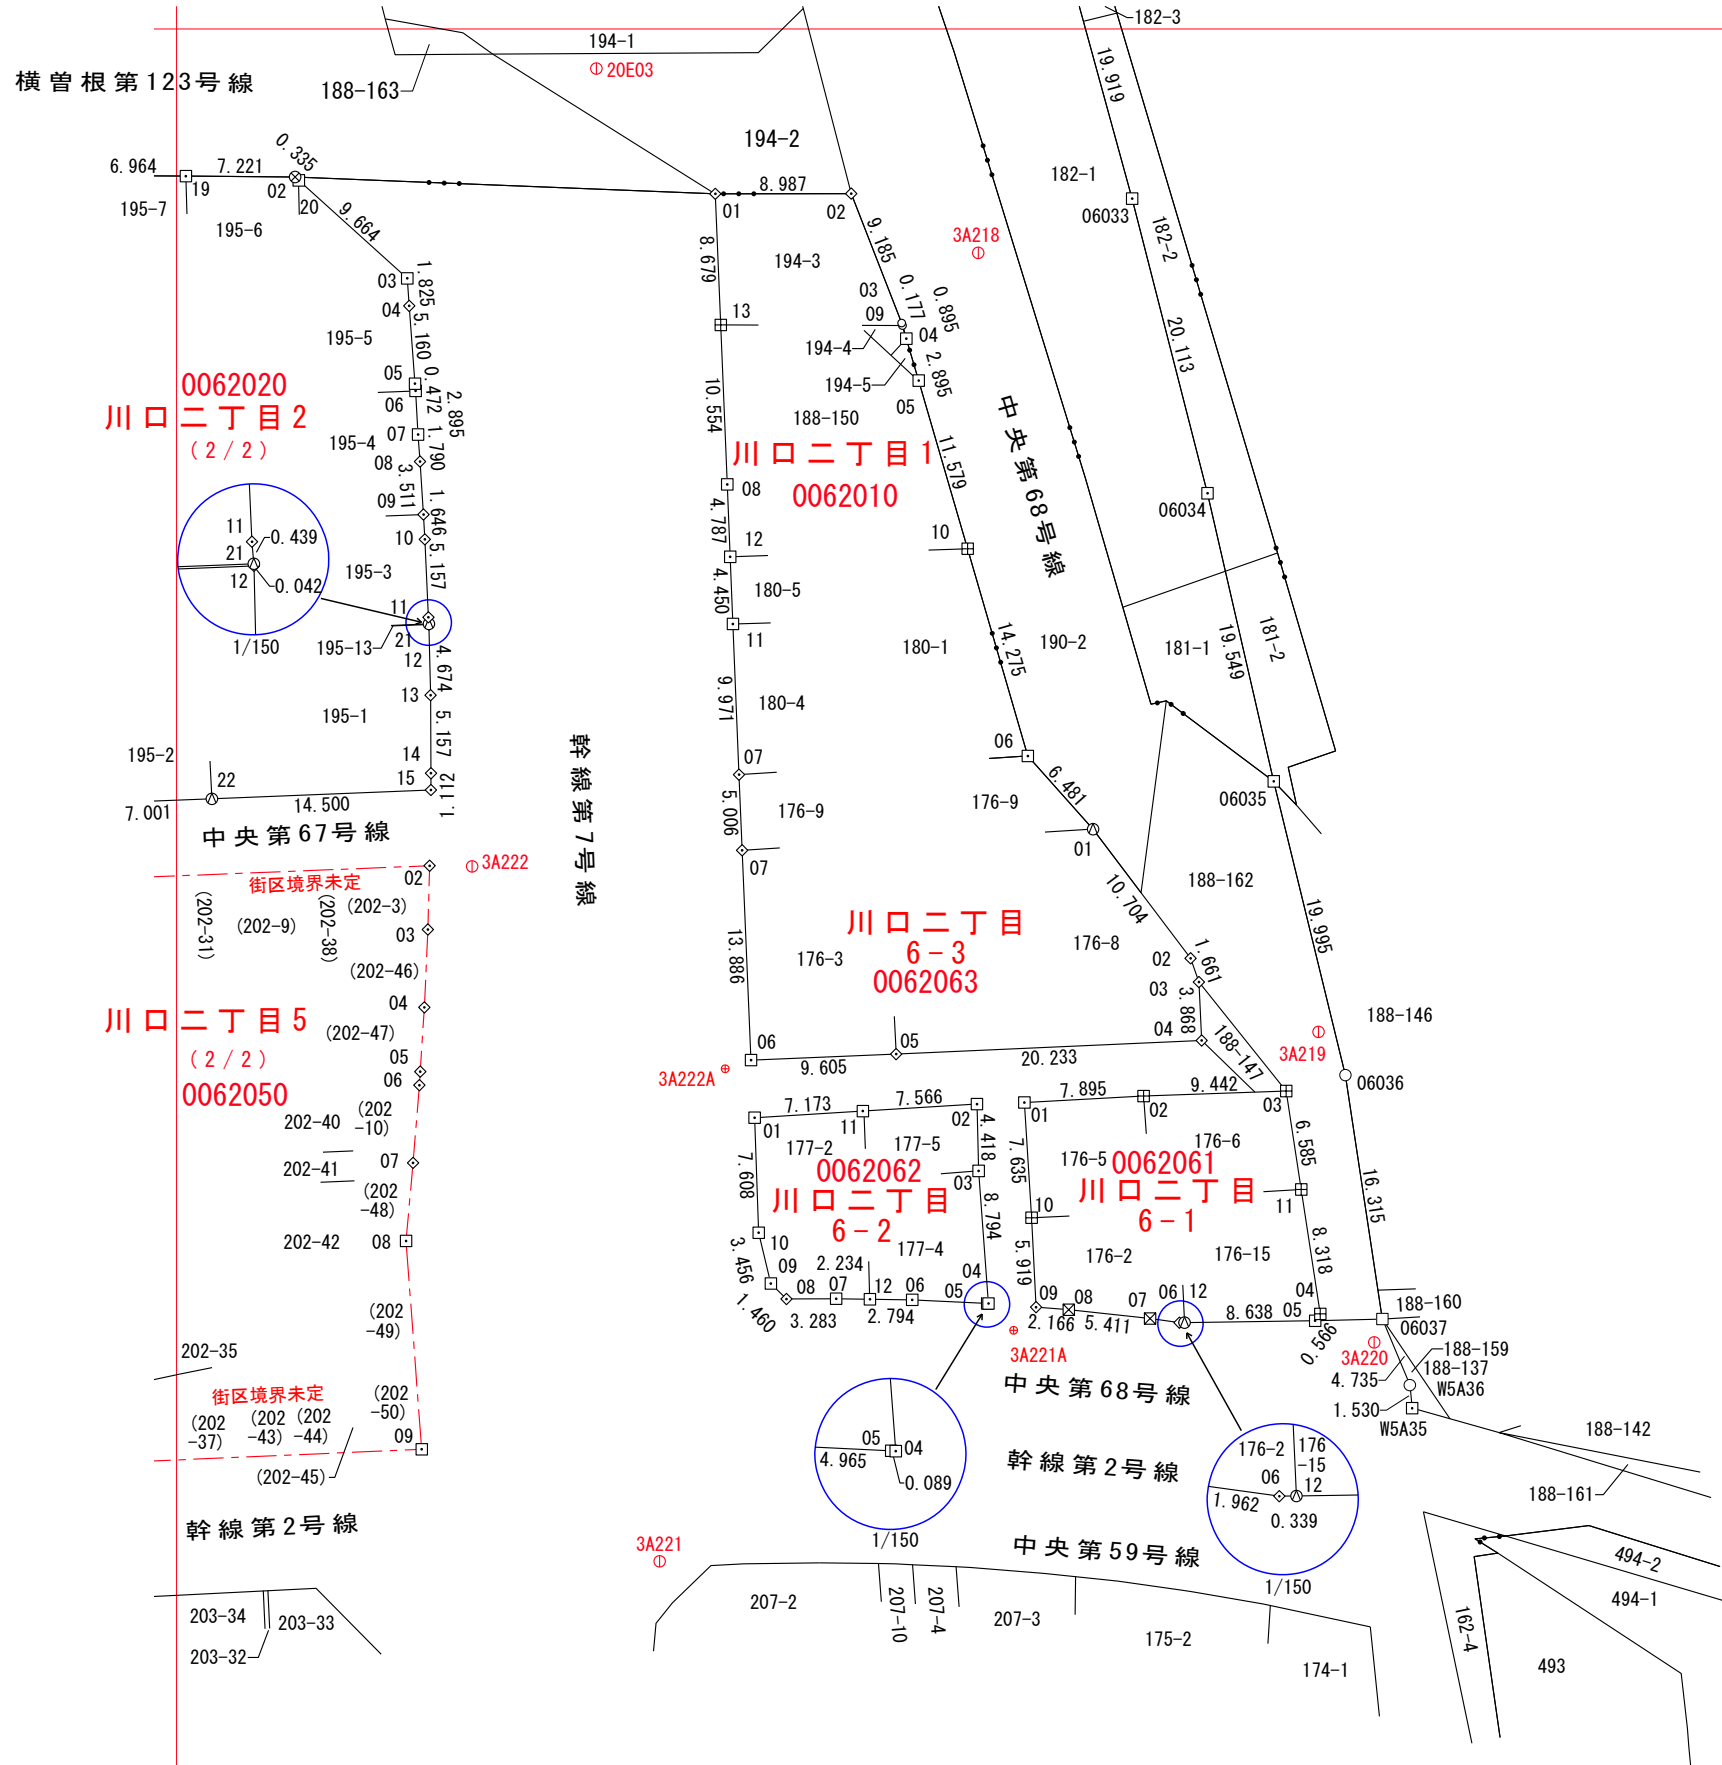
横曽根第123号線
188-163
194-1
20E03
182-3
19.919
6.964
7.221
0.335
19
02
20
195-7
195-6
9.664
8.987
01
02
194-2
182-1
06033
3A218
182-2
9.185
0.177
0.895
194-3
8.679
03
04
1.825
5.160
195-5
13
03
09
04
194-4
194-5
2.895
05
20.113
0062020
川口二丁目2
(2/2)
05
06
07
08
09
0.472
1.790
2.895
3.511
1.646
195-4
10.554
188-150
川口二丁目1
0062010
11.579
中央第68号線
08
4.787
12
10
06034
11
21
12
0.439
0.042
10
5.157
195-3
180-5
4.450
11
21
12
195-13
1/150
11
180-1
14.275
190-2
181-1
19.549
181-2
4.674
13
5.157
195-1
9.971
180-4
195-2
22
14
15
1.112
7.001
14.500
中央第67号線
幹線第7号線
07
5.006
176-9
06
6.481
176-9
06035
01
07
3A222
02
街区境界未定
(202-31)
(202-9)
(202-38)
(202-3)
03
(202-46)
04
(202-47)
10.704
188-162
川口二丁目
6-3
0062063
176-3
13.886
176-8
02
1.661
03
3.868
19.995
川口二丁目5
(2/2)
0062050
05
06
06
05
04
9.605
20.233
188-147
3A219
188-146
06036
3A222A
202-40
(202-10)
7.173
7.566
11
02
177-2
177-5
01
4.418
7.895
9.442
01
02
03
176-6
176-5
0062061
6.585
202-41
07
(202-48)
0062062
川口二丁目
6-2
7.608
03
8.794
7.635
川口二丁目
6-1
16.315
10
11
202-42
08
177-4
10
3.456
09
2.234
08
07
12
06
05
04
1.460
3.283
2.794
176-2
176-15
8.318
5.919
09
08
07
06
12
04
2.166
5.411
8.638
05
0.566
188-160
06037
(202-49)
202-35
3A221A
3A220
188-159
188-137
4.735
W5A36
中央第68号線
1.530
W5A35
街区境界未定
(202-37)
(202-43)
(202-44)
(202-50)
09
(202-45)
05
04
4.965
0.089
1/150
幹線第2号線
176-2
176-15
06
12
1.962
0.339
1/150
188-142
188-161
幹線第2号線
3A221
中央第59号線
494-2
494-1
203-34
203-33
203-32
207-2
207-10
207-4
207-3
175-2
174-1
162-4
493